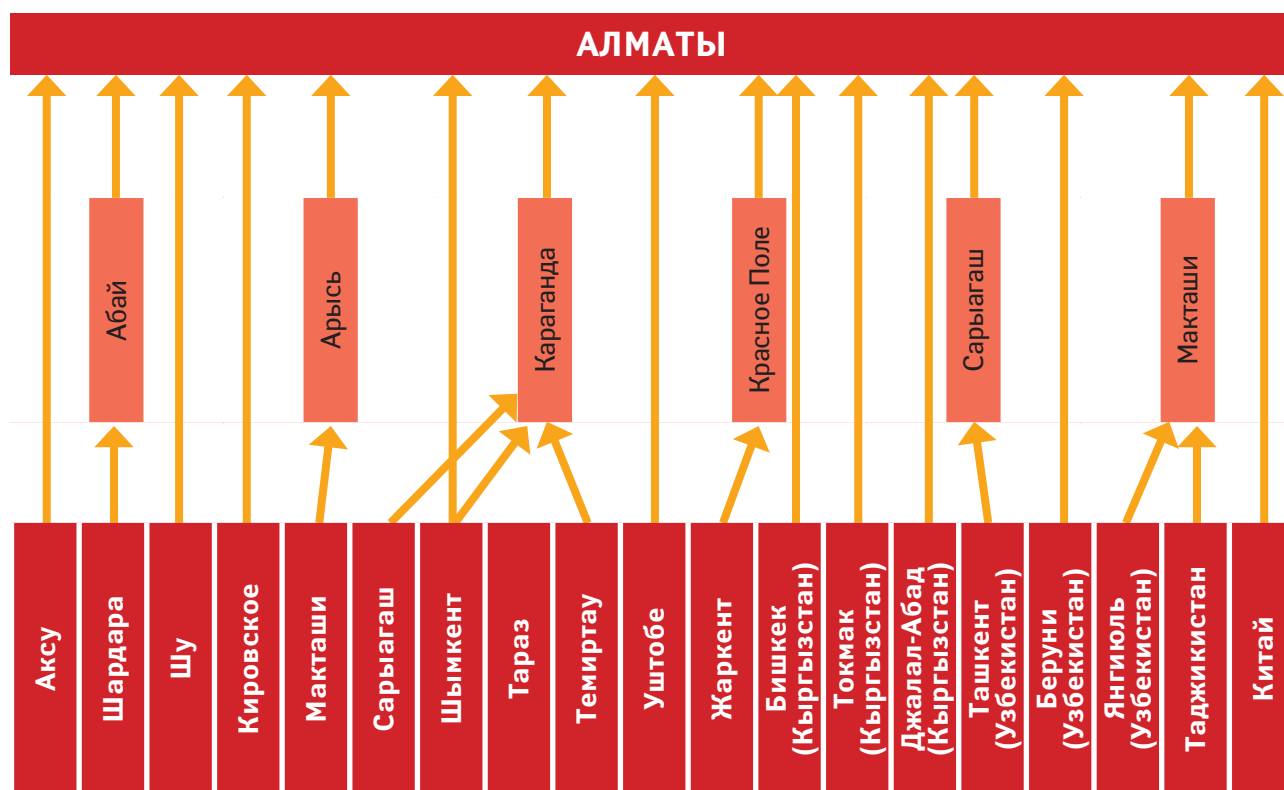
АЛМАТЫ

Абай

Арысь

Караганда

Красное Поле

Сарыагаш

Макташи

Аксу

Шардара

Шу

Кировское

Макташи

Сарыагаш

Шымкент

Тараз

Темиртау

Уштобе

Жаркент

Бишкек (Кыргызстан)

Токмак (Кыргызстан)

Джалал-Абад (Кыргызстан)

Ташкент (Узбекистан)

Беруни (Узбекистан)

Янгиюль (Узбекистан)

Таджикистан

Китай